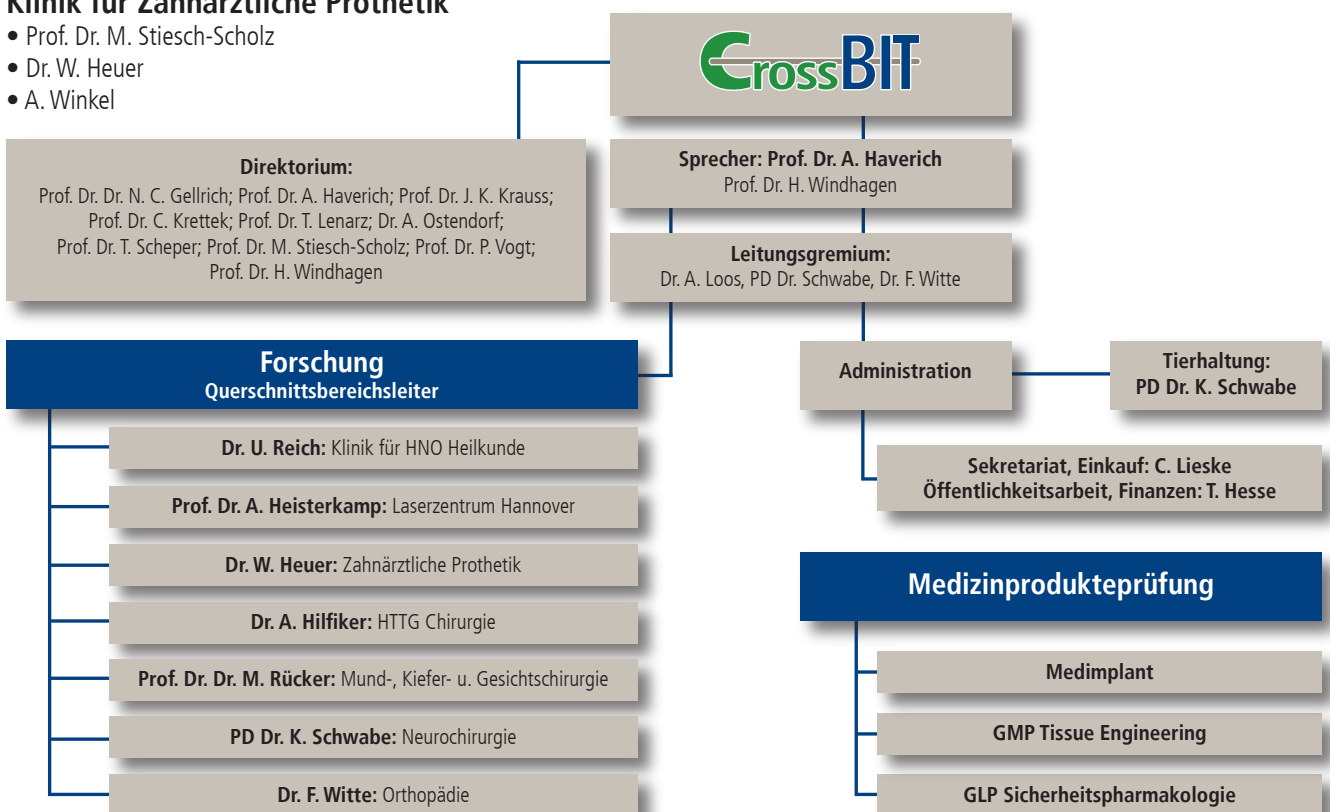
Klinik für Zahnärztliche Prothetik
• Prof. Dr. M. Stiesch-Scholz
• Dr. W. Heuer
• A. Winkel

CrossBIT

Direktorium:
Prof. Dr. Dr. N. C. Gellrich; Prof. Dr. A. Haverich; Prof. Dr. J. K. Krauss; Prof. Dr. C. Krettek; Prof. Dr. T. Lenarz; Dr. A. Ostendorf; Prof. Dr. T. Scheper; Prof. Dr. M. Stiesch-Scholz; Prof. Dr. P. Vogt; Prof. Dr. H. Windhagen

Sprecher: Prof. Dr. A. Haverich
Prof. Dr. H. Windhagen

Leitungsgremium:
Dr. A. Loos, PD Dr. Schwabe, Dr. F. Witte

Forschung
Querschnittsbereichsleiter

Dr. U. Reich: Klinik für HNO Heilkunde

Prof. Dr. A. Heisterkamp: Laserzentrum Hannover

Dr. W. Heuer: Zahnärztliche Prothetik

Dr. A. Hilfiker: HTTG Chirurgie

Prof. Dr. Dr. M. Rücker: Mund-, Kiefer- u. Gesichtschirurgie

PD Dr. K. Schwabe: Neurochirurgie

Dr. F. Witte: Orthopädie

Administration

Tierhaltung:
PD Dr. K. Schwabe

Sekretariat, Einkauf: C. Lieske
Öffentlichkeitsarbeit, Finanzen: T. Hesse

Medizinprodukteprüfung

Medimplant

GMP Tissue Engineering

GLP Sicherheitspharmakologie